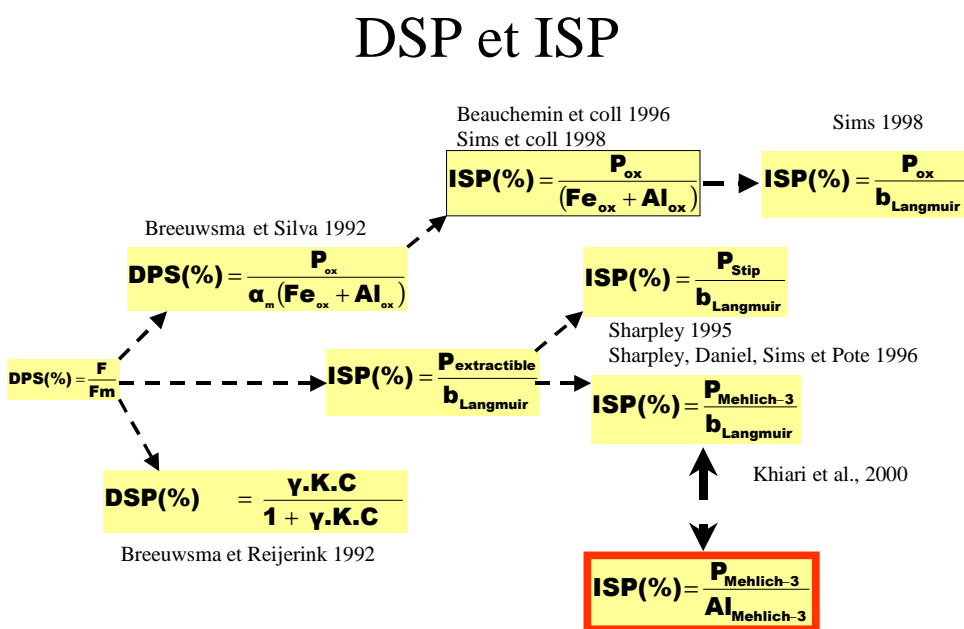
DSP et ISP

Beauchemin et coll 1996
Sims et coll 1998

$ISP(\%) = \frac{P_{ox}}{(Fe_{ox} + Al_{ox})}$

Sims 1998

$ISP(\%) = \frac{P_{ox}}{b_{Langmuir}}$

Breeuwsma et Silva 1992

$DPS(\%) = \frac{P_{ox}}{\alpha_m (Fe_{ox} + Al_{ox})}$

$ISP(\%) = \frac{P_{Stip}}{b_{Langmuir}}$

Sharpley 1995
Sharpley, Daniel, Sims et Pote 1996

$DPS(\%) = \frac{F}{Fm}$

$ISP(\%) = \frac{P_{extractible}}{b_{Langmuir}}$

$ISP(\%) = \frac{P_{Mehlich-3}}{b_{Langmuir}}$

Khiari et al., 2000

$DSP(\%) = \frac{\gamma.K.C}{1 + \gamma.K.C}$

Breeuwsma et Reijerink 1992

$ISP(\%) = \frac{P_{Mehlich-3}}{Al_{Mehlich-3}}$